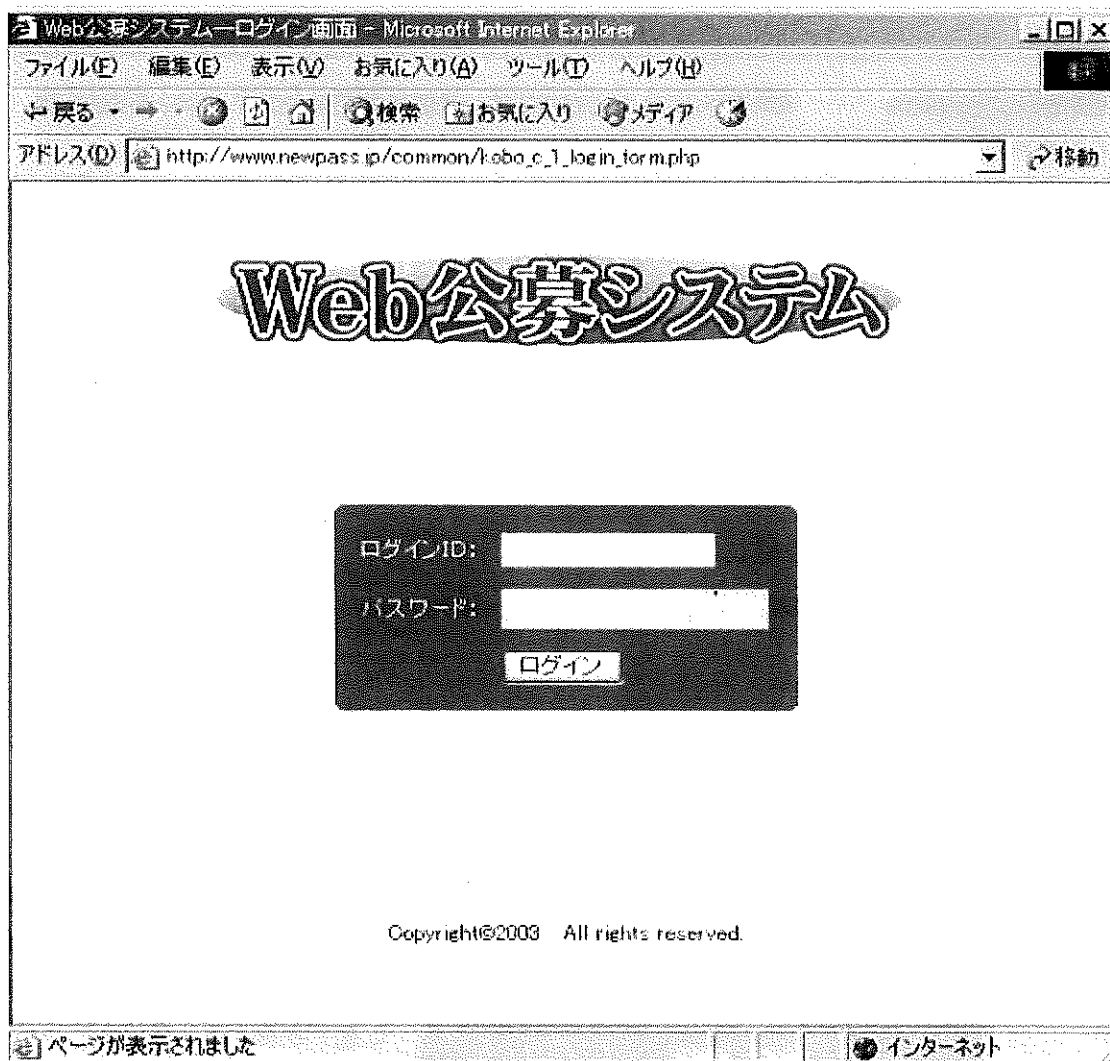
Web公募システムーログイン画面 - Microsoft Internet Explorer

ファイル(F) 編集(E) 表示(V) お気に入り(A) ツール(T) ヘルプ(H)

戻る 検索 お気に入り メディア

アドレス(D) http://www.newpass.jp/common/kobo_c_1_login_form.php 移動

Web公募システム

ログインID:

パスワード:

ログイン

Copyright©2003 All rights reserved.

ページが表示されました

インターネット